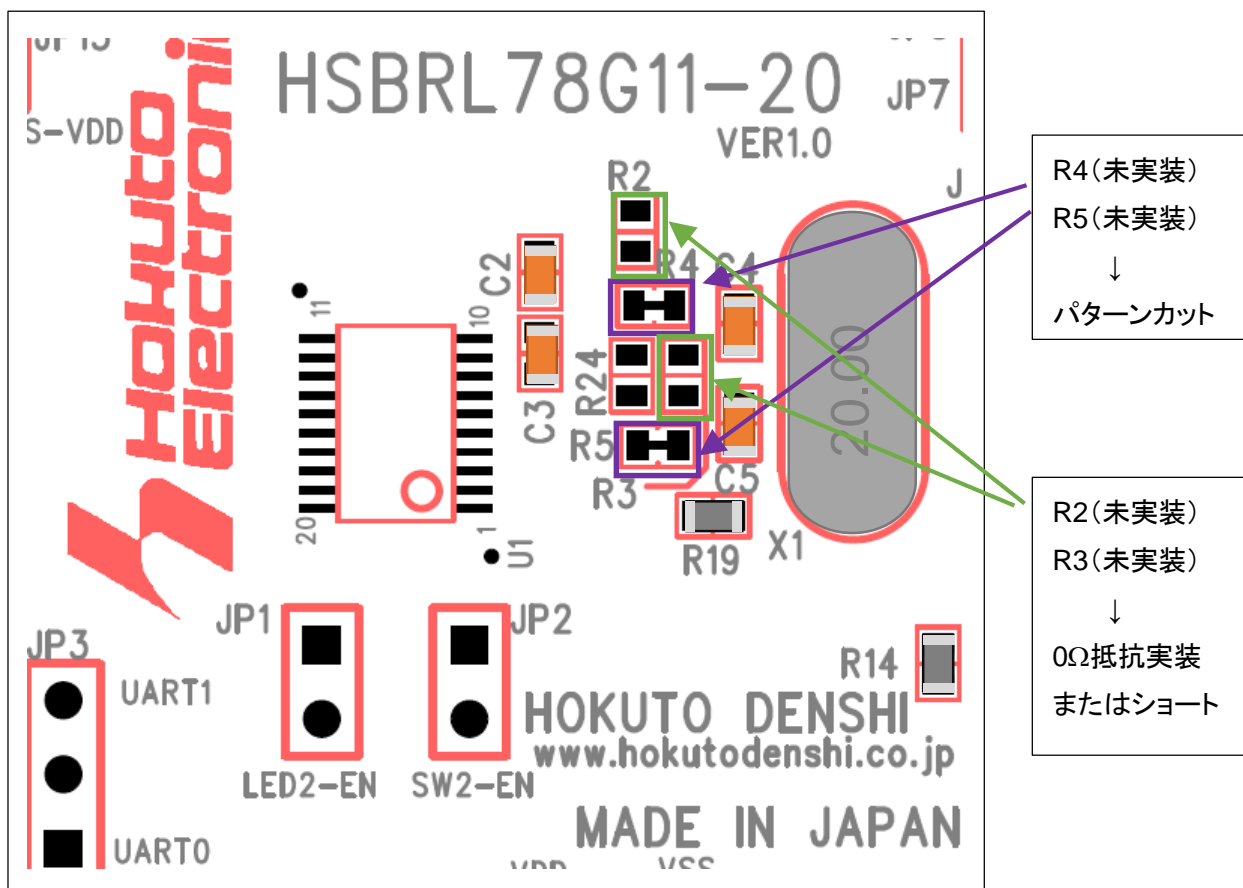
JP13
S-VDD
Hokuto Electronic
HSBRL78G11-20
VER1.0
JP7
R2
C2
R4
C4
11
10
R24
C3
R5
R3
C5
20.00
20
1
U1
R19
X1
J
JP1
JP2
JP3
UART1
UART0
LED2-EN
SW2-EN
R14
HOKUTO DENSHI
www.hokutodenshi.co.jp
MADE IN JAPAN
VDD
VSS

R4（未実装）
R5（未実装）
↓
パターンカット

R2（未実装）
R3（未実装）
↓
0Ω抵抗実装
またはショート